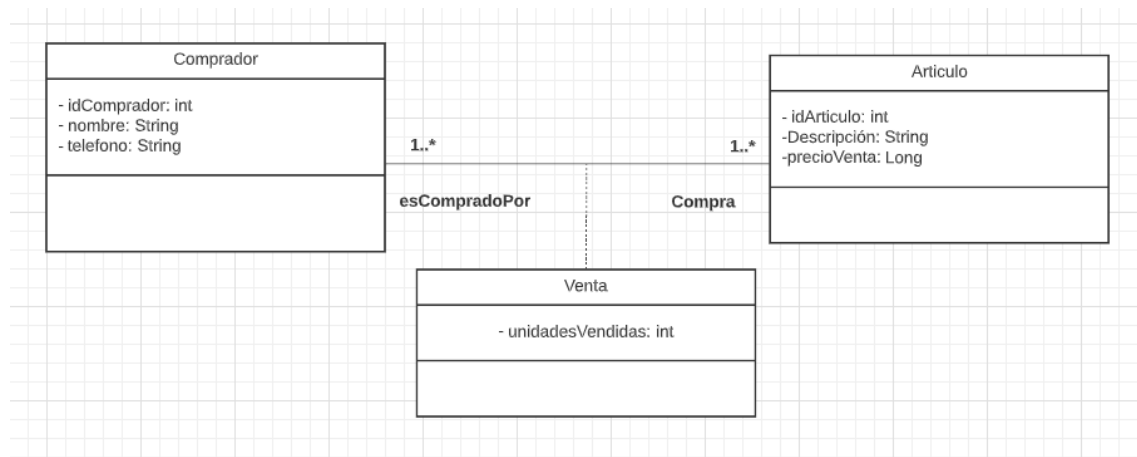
Comprador

- idComprador: int
- nombre: String
- telefono: String

1..*

esCompradoPor

1..*

Compra

Articulo

- idArticulo: int
-Descripción: String
-precioVenta: Long

Venta

- unidadesVendidas: int